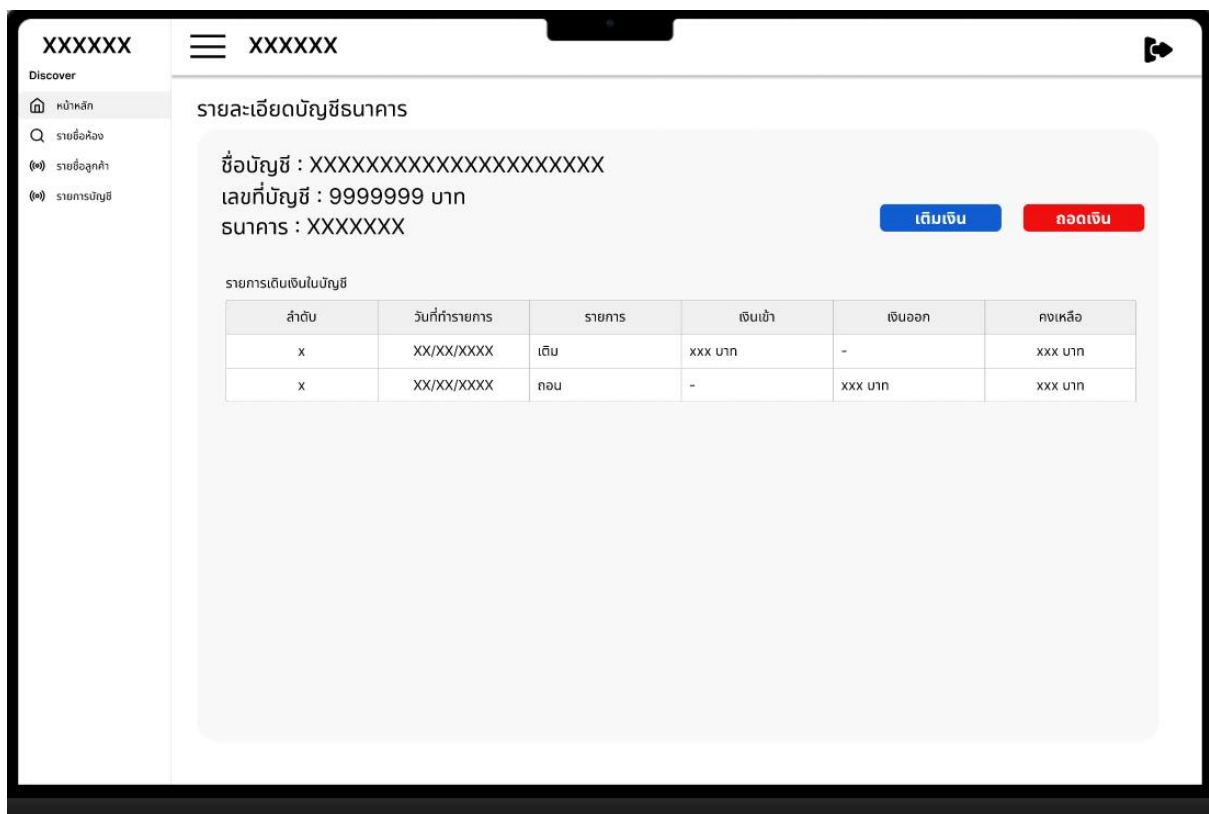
XXXXXX
Discover
หน้าหลัก
รายชื่อห้อง
รายชื่อลูกค้า
รายการบัญชี

XXXXXX

รายละเอียดบัญชีธนาคาร

ชื่อบัญชี : XXXXXXXXXXXXXXXXXXX
เลขที่บัญชี : 9999999 บาท
ธนาคาร : XXXXXXX

เติมเงิน
ถอดเงิน

รายการเดินเงินในบัญชี

| ลำดับ | วันที่ทำรายการ | รายการ | เงินเข้า | เงินออก | คงเหลือ |
|---|---|---|---|---|---|
| x | XX/XX/XXXX | เติม | xxx บาท | - | xxx บาท |
| x | XX/XX/XXXX | ถอน | - | xxx บาท | xxx บาท |